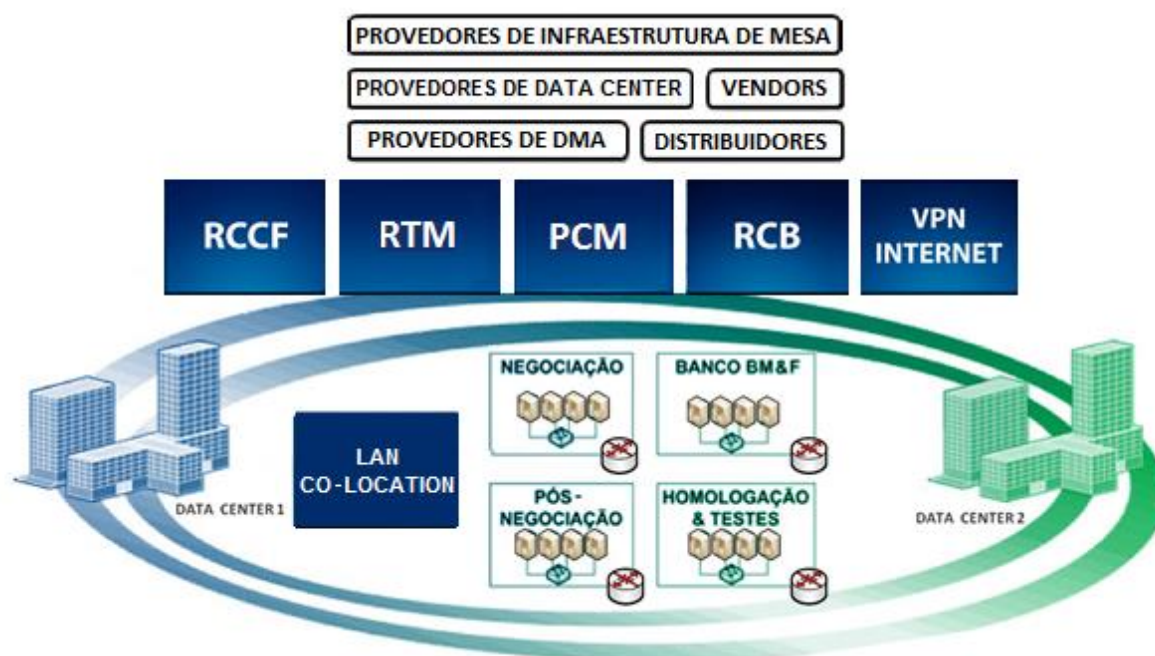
PROVEDORES DE INFRAESTRUTURA DE MESA

PROVEDORES DE DATA CENTER

VENDORS

PROVEDORES DE DMA

DISTRIBUIDORES

RCCF

RTM

PCM

RCB

VPN INTERNET

DATA CENTER 1

LAN CO-LOCATION

NEGOCIAÇÃO

BANCO BM&F

PÓS-NEGOCIAÇÃO

HOMOLOGAÇÃO & TESTES

DATA CENTER 2